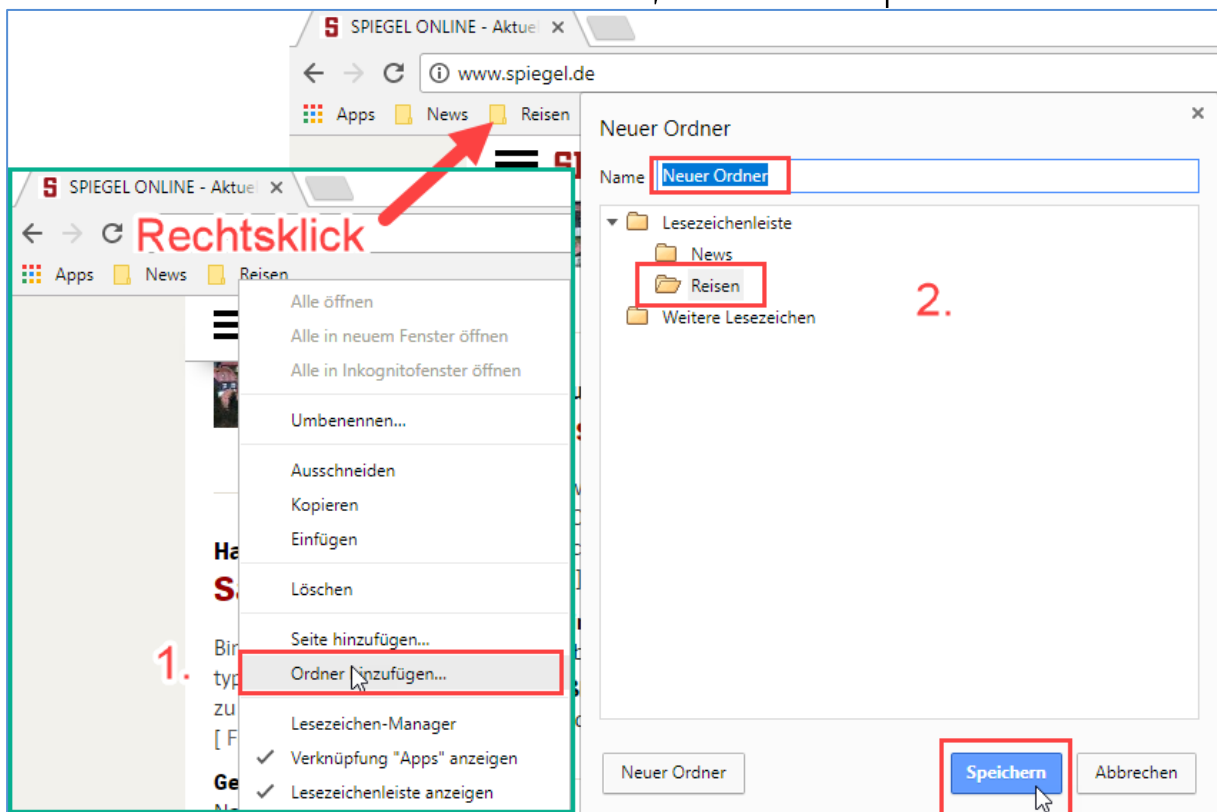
SPIEGEL ONLINE - Aktuel ×

www.spiegel.de

Apps News Reisen

Neuer Ordner ×

Name Neuer Ordner

Lesezeichenleiste
News
Reisen
Weitere Lesezeichen

2.

SPIEGEL ONLINE - Aktuel ×

Rechtsklick

Apps News Reisen

Alle öffnen
Alle in neuem Fenster öffnen
Alle in Inkognitofenster öffnen
Umbenennen...
Ausschneiden
Kopieren
Einfügen
Löschen
Seite hinzufügen...
Ordner hinzufügen...
Lesezeichen-Manager
✓ Verknüpfung "Apps" anzeigen
✓ Lesezeichenleiste anzeigen

1.

Neuer Ordner

Speichern

Abbrechen